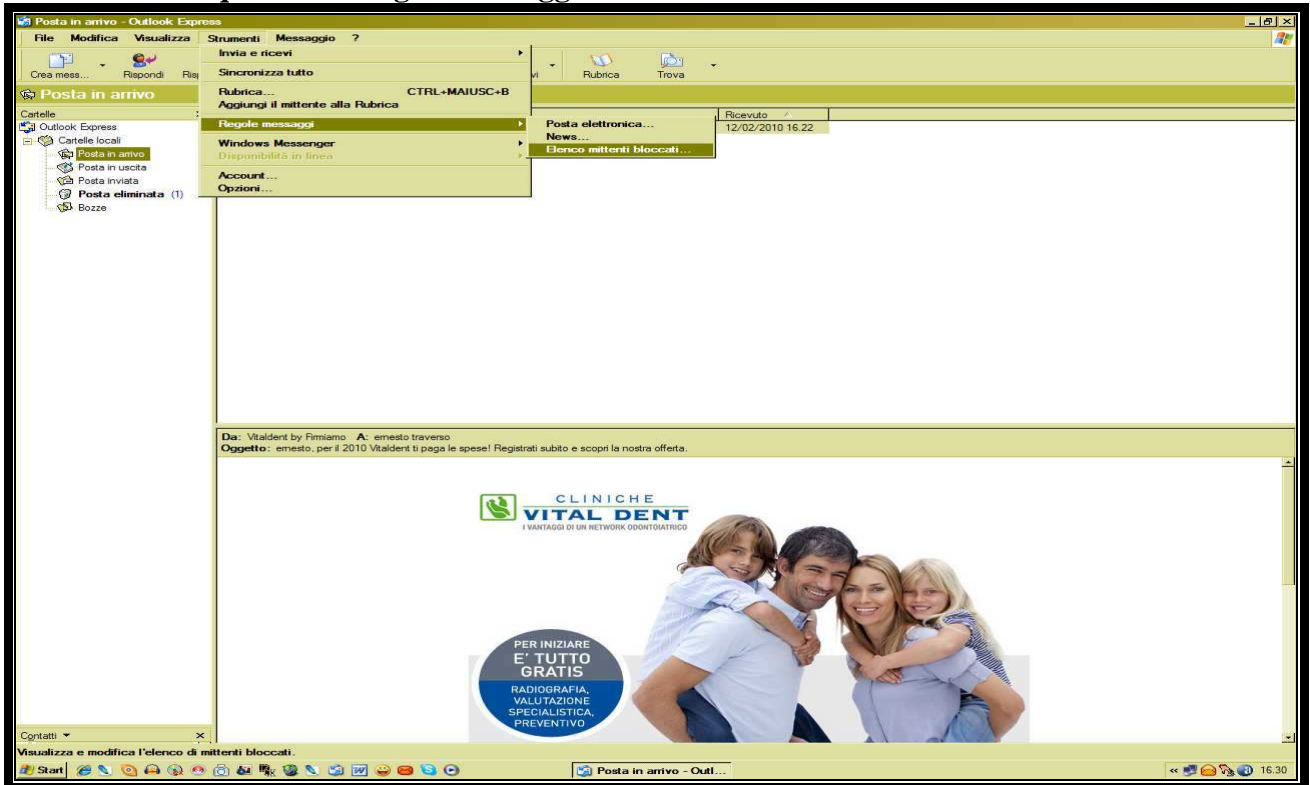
Posta in arrivo - Outlook Express

File Modifica Visualizza Strumenti Messaggio ?

Crea mess... Rispondi Ris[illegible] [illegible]vi Rubrica Trova

Posta in arrivo

Cartelle
Outlook Express
Cartelle locali
Posta in arrivo
Posta in uscita
Posta inviata
Posta eliminata (1)
Bozze

Invia e ricevi
Sincronizza tutto
Rubrica... CTRL+MAIUSC+B
Aggiungi il mittente alla Rubrica
Regole messaggi
Windows Messenger
Disponibilità in linea
Account...
Opzioni...

Posta elettronica...
News...
Elenco mittenti bloccati...

Ricevuto
12/02/2010 16.22

Da: Vitaldent by Firmiamo A: ernesto traverso
Oggetto: ernesto, per il 2010 Vitaldent ti paga le spese! Registrati subito e scopri la nostra offerta.

CLINICHE
VITAL DENT
I VANTAGGI DI UN NETWORK ODONTOIATRICO

PER INIZIARE
E' TUTTO
GRATIS
RADIOGRAFIA,
VALUTAZIONE
SPECIALISTICA,
PREVENTIVO

Contatti
Visualizza e modifica l'elenco di mittenti bloccati.

Start
Posta in arrivo - Outl...
16.30